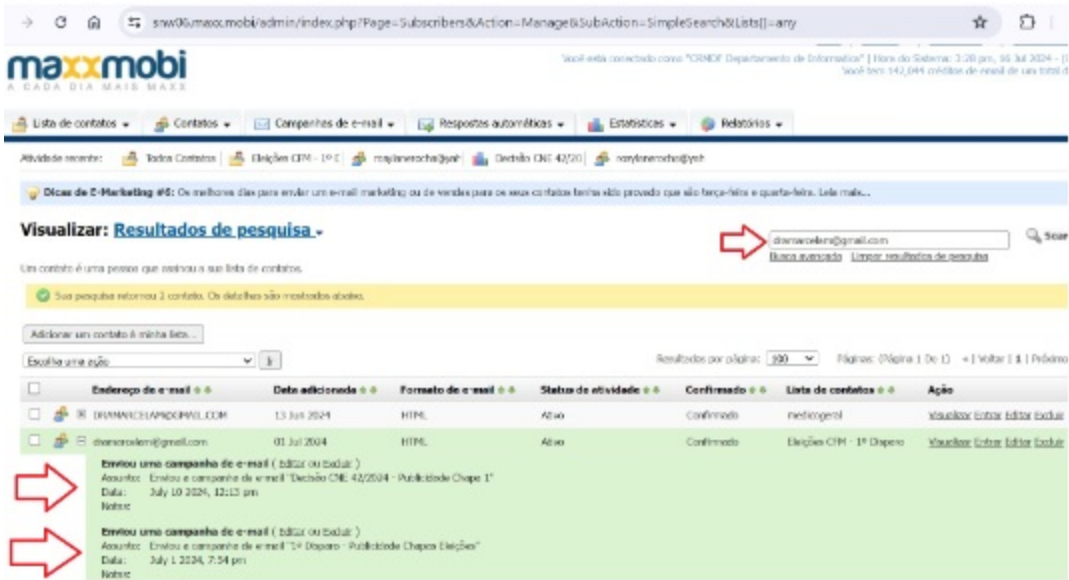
snw06.maxx.mobi/admin/index.php?Page=Subscribers&Action=Manage&SubAction=SimpleSearch&Lists[]=any

maxxmobi
A CADA DIA MAIS MAXX

Você está conectado como "CRMDF Departamento de Informática" | Hora do Sistema: 3:20 pm, 16 Jul 2024 - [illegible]
Você tem 142,044 créditos de email de um total d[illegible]

Lista de contatos ▾ | Contatos ▾ | Campanhas de e-mail ▾ | Respostas automáticas ▾ | Estatísticas ▾ | Relatórios ▾

Atividade recente: Todos Contatos | Eleições CFM - 1º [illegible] | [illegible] | Decisão CNE 42/20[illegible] | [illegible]

Dicas de E-Marketing #6: Os melhores dias para enviar um e-mail marketing ou de vendas para os seus contatos tem sido provado que são terça-feira e quarta-feira. Leia mais...

Visualizar: Resultados de pesquisa ▾

Um contato é uma pessoa que assinou a sua lista de contatos.

dramarcelam@gmail.com
Busca avançada | Limpar resultados de pesquisa
Sear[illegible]

Sua pesquisa retornou 2 contato. Os detalhes são mostrados abaixo.

Adicionar um contato à minha lista...

Escolha uma ação | Ir

Resultados por página: 100 | Páginas: (Página 1 De 1) « | Voltar | 1 | Próximo

| | Endereço de e-mail | Data adicionada | Formato de e-mail | Status de atividade | Confirmado | Lista de contatos | Ação |
|---|---|---|---|---|---|---|---|
| | DRAMARCELAM@GMAIL.COM | 13 Jun 2024 | HTML | Ativo | Confirmado | medicogeral | Visualizar Enviar Editar Excluir |
| | dramarcelam@gmail.com | 01 Jul 2024 | HTML | Ativo | Confirmado | Eleições CFM - 1º Disparo | Visualizar Enviar Editar Excluir |

Enviou uma campanha de e-mail ( Editar ou Excluir )
Assunto: Enviou a campanha de e-mail "Decisão CNE 42/2024 - Publicidade Chapa 1"
Data: July 10 2024, 12:13 pm
Notas:

Enviou uma campanha de e-mail ( Editar ou Excluir )
Assunto: Enviou a campanha de e-mail "1º Disparo - Publicidade Chapas Eleições"
Data: July 1 2024, 7:54 pm
Notas: